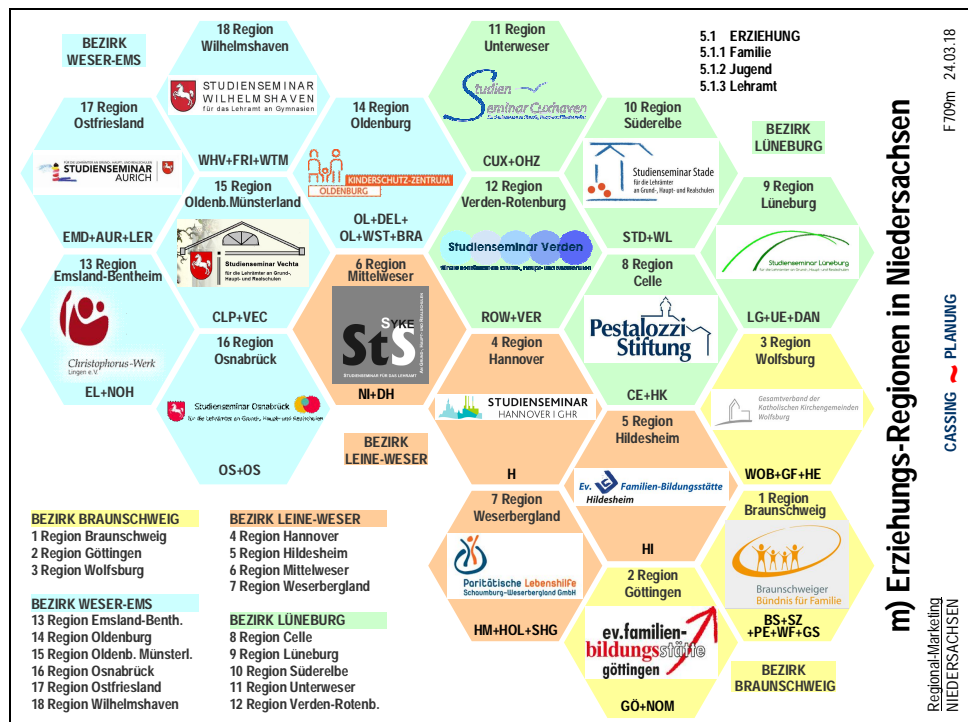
BEZIRK WESER-EMS

18 Region Wilhelmshaven
STUDIENSEMINAR WILHELMSHAVEN für das Lehramt an Gymnasien
WHV+FRI+WTM

17 Region Ostfriesland
STUDIENSEMINAR AURICH
EMD+AUR+LER

14 Region Oldenburg
KINDERSCHUTZ-ZENTRUM OLDENBURG
OL+DEL+ OL+WST+BRA

15 Region Oldenb.Münsterland
Studienseminar Vechta für die Lehrämter an Grund-, Haupt- und Realschulen
CLP+VEC

13 Region Emsland-Bentheim
Christophorus-Werk Lingen e.V.
EL+NOH

16 Region Osnabrück
Studienseminar Osnabrück für die Lehrämter an Grund-, Haupt- und Realschulen
OS+OS

6 Region Mittelweser
StS SYKE STUDIENSEMINAR FÜR DAS LEHRAMT
NI+DH

11 Region Unterweser
Studien Seminar Cuxhaven
CUX+OHZ

12 Region Verden-Rotenburg
Studienseminar Verden
ROW+VER

10 Region Süderelbe
Studienseminar Stade für die Lehrämter an Grund-, Haupt- und Realschulen
STD+WL

8 Region Celle
Pestalozzi Stiftung
CE+HK

4 Region Hannover
STUDIENSEMINAR HANNOVER I GHR
H

BEZIRK LEINE-WESER

5 Region Hildesheim
Ev. Familien-Bildungsstätte Hildesheim
HI

7 Region Weserbergland
Paritätische Lebenshilfe Schaumburg-Weserbergland GmbH
HM+HOL+SHG

2 Region Göttingen
ev.familien-bildungsstätte göttingen
GÖ+NOM

5.1 ERZIEHUNG
5.1.1 Familie
5.1.2 Jugend
5.1.3 Lehramt

BEZIRK LÜNEBURG

9 Region Lüneburg
Studienseminar Lüneburg
LG+UE+DAN

3 Region Wolfsburg
Gesamtverband der Katholischen Kirchengemeinden Wolfsburg
WOB+GF+HE

1 Region Braunschweig
Braunschweiger Bündnis für Familie
BS+SZ +PE+WF+GS

BEZIRK BRAUNSCHWEIG

BEZIRK BRAUNSCHWEIG
1 Region Braunschweig
2 Region Göttingen
3 Region Wolfsburg

BEZIRK WESER-EMS
13 Region Emsland-Benth.
14 Region Oldenburg
15 Region Oldenb. Münsterl.
16 Region Osnabrück
17 Region Ostfriesland
18 Region Wilhelmshaven

BEZIRK LEINE-WESER
4 Region Hannover
5 Region Hildesheim
6 Region Mittelweser
7 Region Weserbergland

BEZIRK LÜNEBURG
8 Region Celle
9 Region Lüneburg
10 Region Süderelbe
11 Region Unterweser
12 Region Verden-Rotenb.

m) Erziehungs-Regionen in Niedersachsen

CASSING ~ PLANUNG

F709m 24.03.18

Regional-Marketing NIEDERSACHSEN